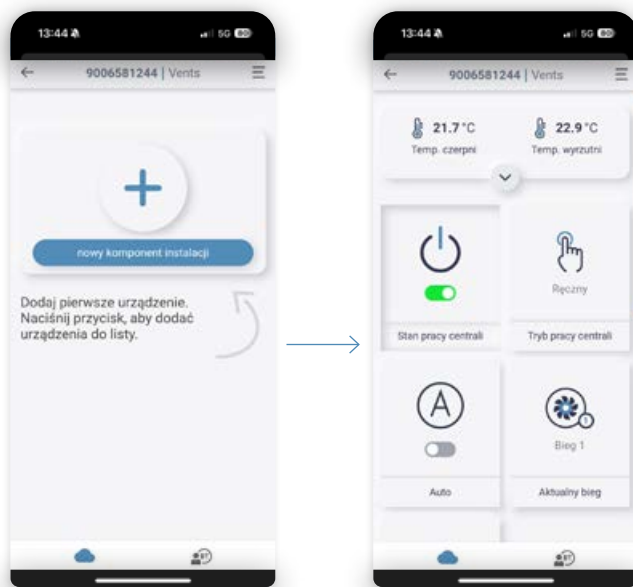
13:44

5G 80

9006581244 | Vents

nowy komponent instalacji

Dodaj pierwsze urządzenie. Naciśnij przycisk, aby dodać urządzenia do listy.

13:44

5G 80

9006581244 | Vents

21.7°C
Temp. czerpni

22.9°C
Temp. wyrzutni

Stan pracy centrali

Ręczny
Tryb pracy centrali

Auto

Bieg 1
Aktualny bieg